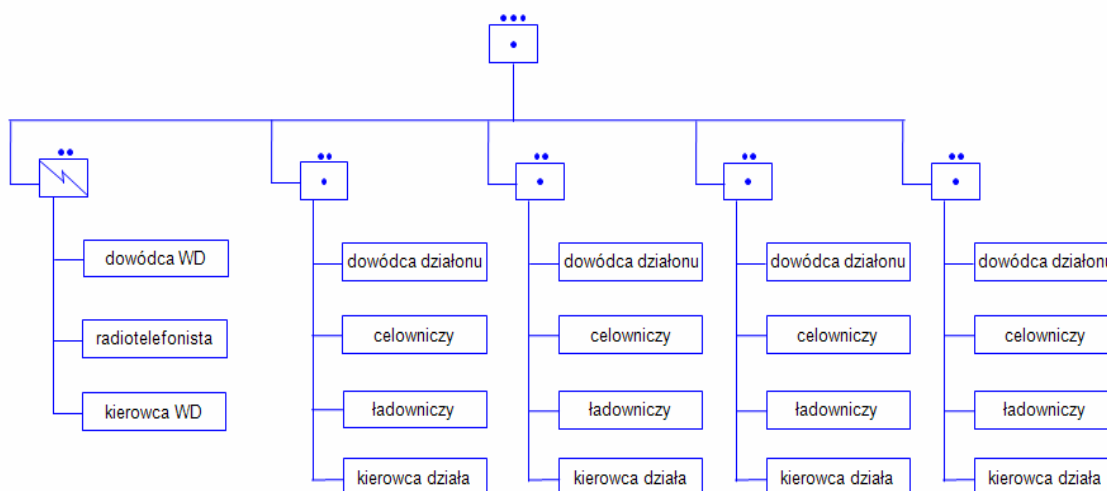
dowódca WD

radiotelefonista

kierowca WD

dowódca działonu

celowniczy

ładowniczy

kierowca działa

dowódca działonu

celowniczy

ładowniczy

kierowca działa

dowódca działonu

celowniczy

ładowniczy

kierowca działa

dowódca działonu

celowniczy

ładowniczy

kierowca działa